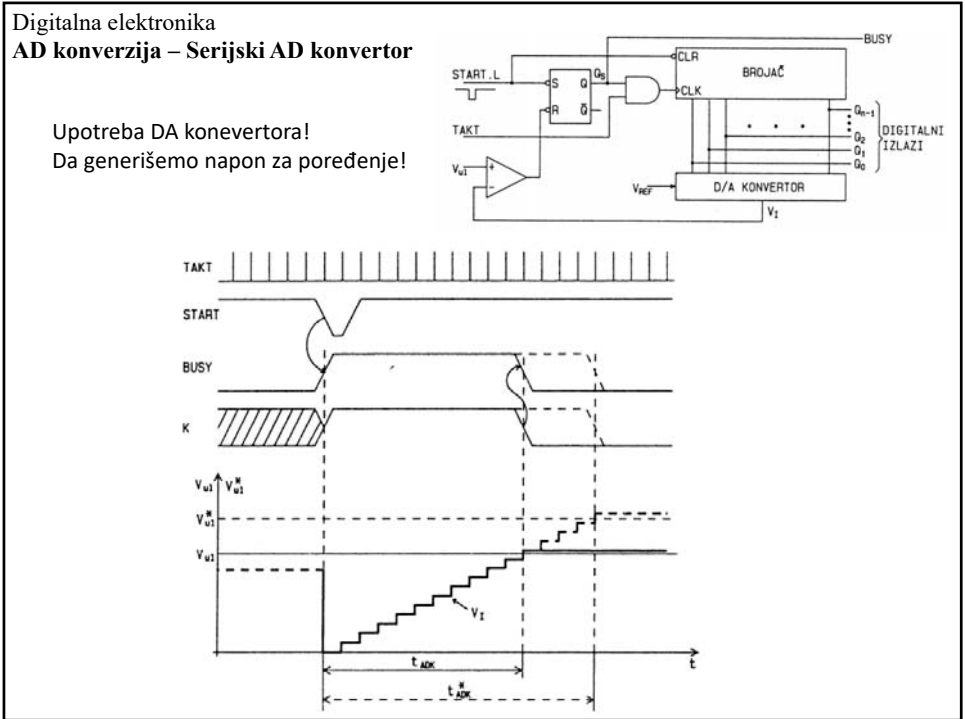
Digitalna elektronika
**AD konverzija – Serijski AD konvertor**

Upotreba DA konevertora!
Da generišemo napon za poređenje!

BUSY
START.L
S
Q
$Q_S$
R
$\bar{Q}$
CLR
BROJAČ
CLK
TAKT
$Q_{n-1}$
$Q_2$
$Q_1$
$Q_0$
DIGITALNI IZLAZI
$V_{ul}$
+
−
$V_{REF}$
D/A KONVERTOR
$V_I$

TAKT
START
BUSY
K
$V_{ul}$ $V_{ul}^*$
$V_{ul}^*$
$V_{ul}$
$V_I$
$t_{ADK}$
$t_{ADK}^*$
t